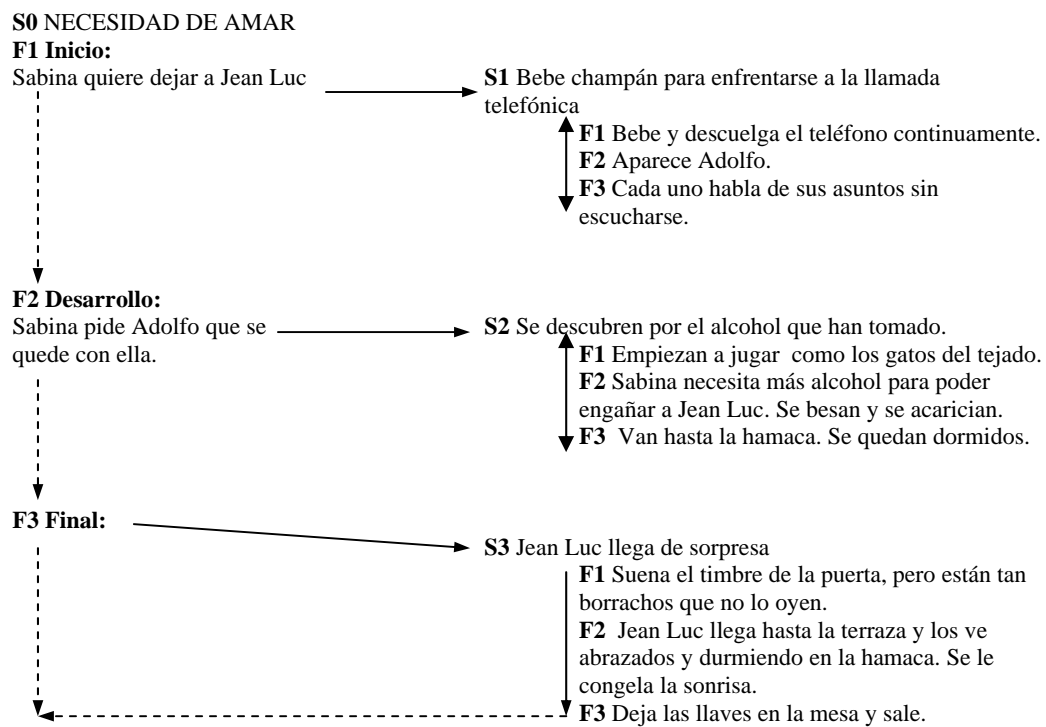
**S0** NECESIDAD DE AMAR
**F1 Inicio:**
Sabina quiere dejar a Jean Luc

**S1** Bebe champán para enfrentarse a la llamada telefónica
**F1** Bebe y descuelga el teléfono continuamente.
**F2** Aparece Adolfo.
**F3** Cada uno habla de sus asuntos sin escucharse.

**F2 Desarrollo:**
Sabina pide Adolfo que se quede con ella.

**S2** Se descubren por el alcohol que han tomado.
**F1** Empiezan a jugar como los gatos del tejado.
**F2** Sabina necesita más alcohol para poder engañar a Jean Luc. Se besan y se acarician.
**F3** Van hasta la hamaca. Se quedan dormidos.

**F3 Final:**

**S3** Jean Luc llega de sorpresa
**F1** Suena el timbre de la puerta, pero están tan borrachos que no lo oyen.
**F2** Jean Luc llega hasta la terraza y los ve abrazados y durmiendo en la hamaca. Se le congela la sonrisa.
**F3** Deja las llaves en la mesa y sale.